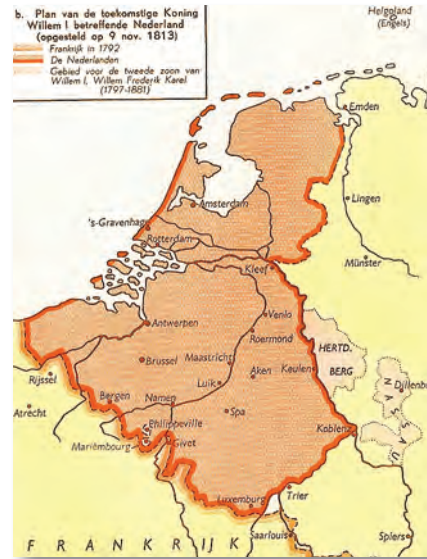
b. Plan van de toekomstige Koning Willem I betreffende Nederland (opgesteld op 9 nov. 1813)

Frankrijk in 1792
De Nederlanden
Gebied voor de tweede zoon van Willem I, Willem Frederik Karel (1797-1881)

Helgoland (Engels)
Emden
Lingen
Amsterdam
's-Gravenhage
Rotterdam
Münster
Kleef
Venlo
Antwerpen
Roermond
Brussel
Maastricht
HERTG. BERG
Keulen
Aken
Luik
Dillenburg
Rijssel
Bergen
Namen
Spa
Atrecht
Philippeville
Marienbourg
Givet
Koblenz
Luxemburg
Trier
Saarlouis
Spiers
FRANKRIJK